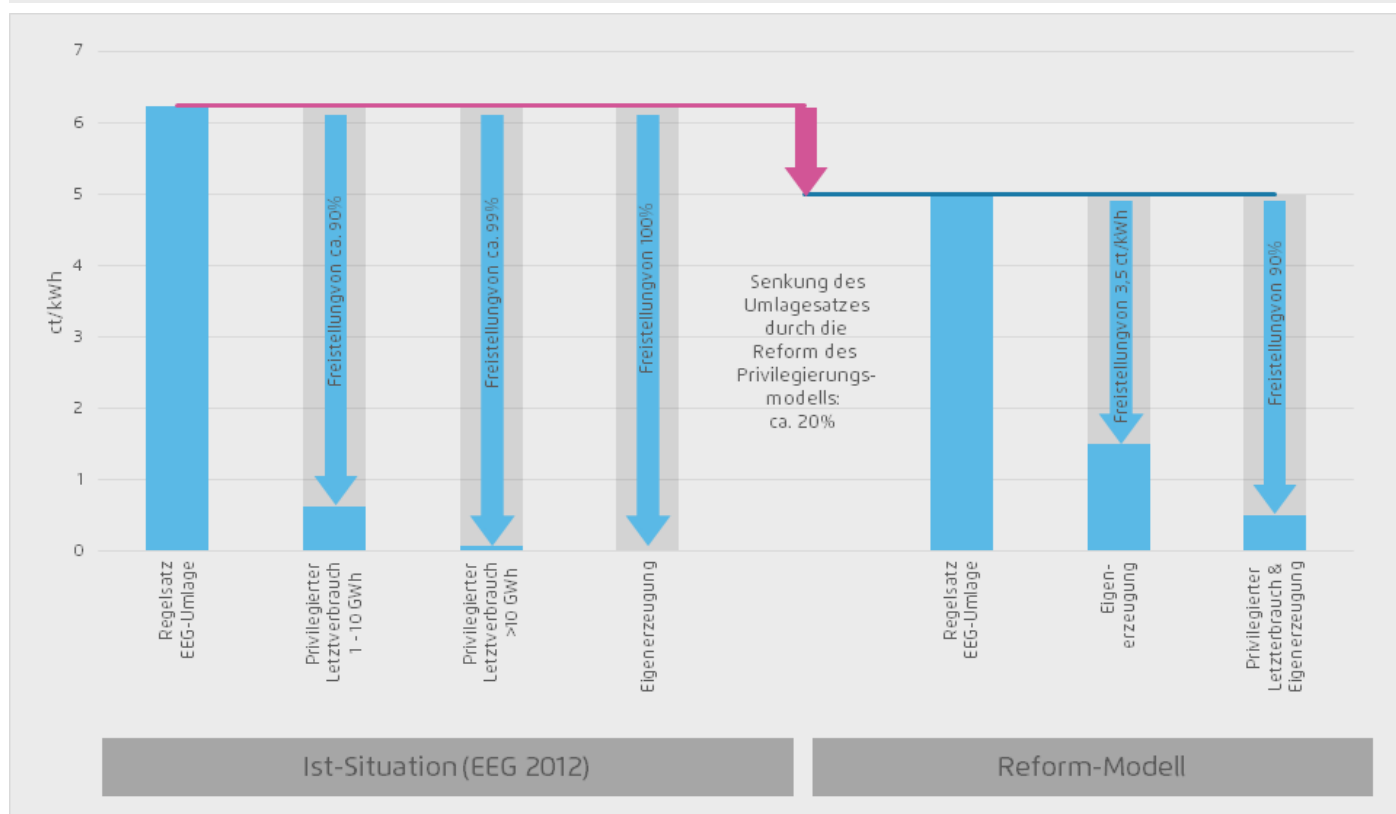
7
6
5
4
3
2
1
0

ct/kWh

Freistellungvon ca. 90%
Freistellungvon ca. 99%
Freistellungvon 100%

Senkung des Umlagesatzes durch die Reform des Privilegierungsmodells: ca. 20%

Freistellungvon 3,5 ct/kWh
Freistellungvon 90%

Regelsatz EEG-Umlage
Privilegierter Letztverbrauch 1 - 10 GWh
Privilegierter Letztverbrauch >10 GWh
Eigenerzeugung
Regelsatz EEG-Umlage
Eigenerzeugung
Privilegierter Letzterbrauch & Eigenerzeugung

Ist-Situation (EEG 2012)
Reform-Modell